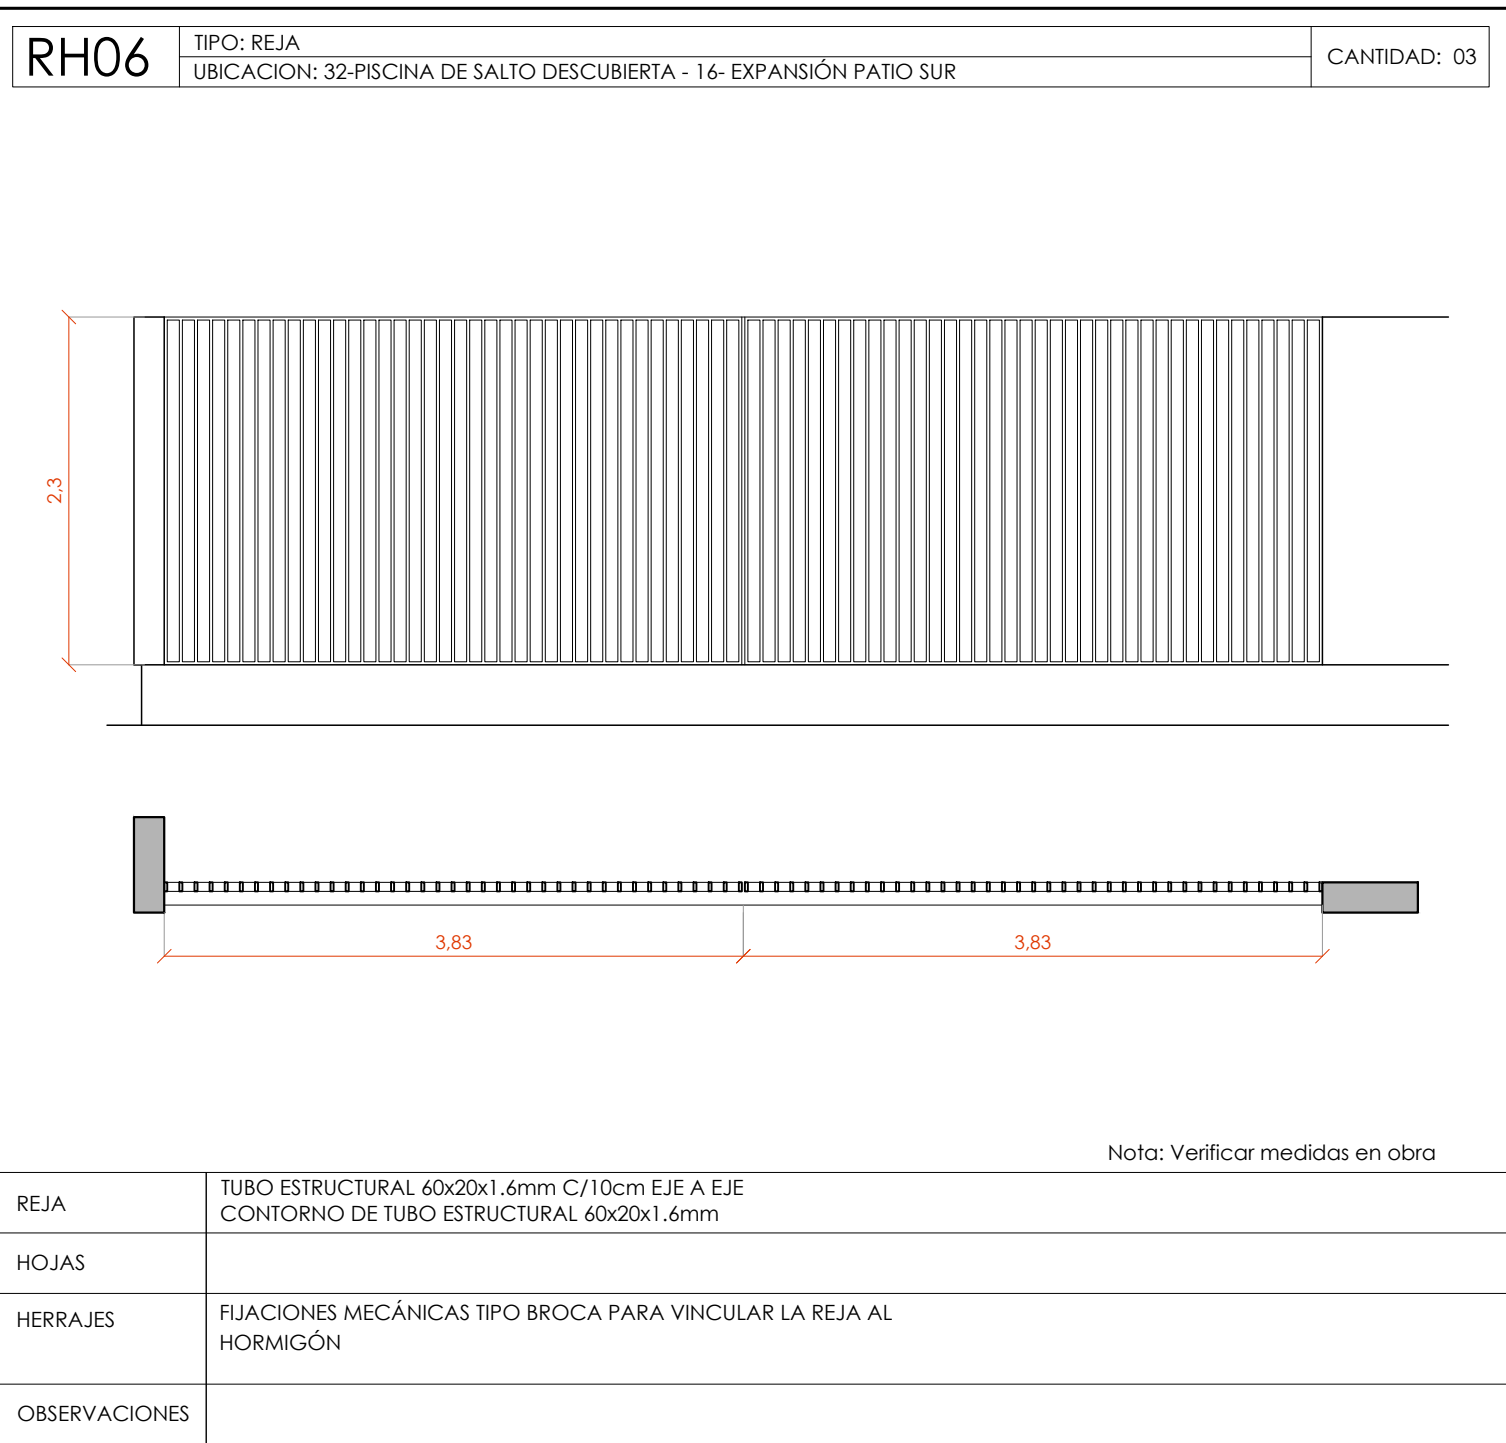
RH06

TIPO: REJA

UBICACION: 32-PISCINA DE SALTO DESCUBIERTA - 16- EXPANSIÓN PATIO SUR

CANTIDAD: 03

2,3

3,83

3,83

Nota: Verificar medidas en obra

| REJA | TUBO ESTRUCTURAL 60x20x1.6mm C/10cm EJE A EJE<br>CONTORNO DE TUBO ESTRUCTURAL 60x20x1.6mm |
|---|---|
| HOJAS | |
| HERRAJES | FIJACIONES MECÁNICAS TIPO BROCA PARA VINCULAR LA REJA AL HORMIGÓN |
| OBSERVACIONES | |